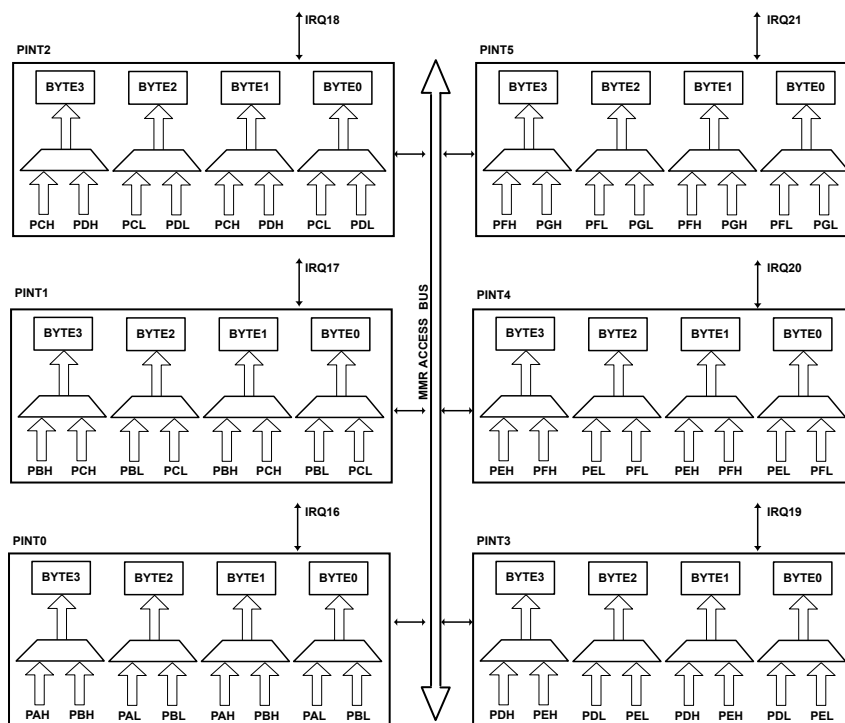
IRQ18

PINT2

BYTE3 BYTE2 BYTE1 BYTE0

PCH PDH PCL PDL PCH PDH PCL PDL

IRQ21

PINT5

BYTE3 BYTE2 BYTE1 BYTE0

PFH PGH PFL PGL PFH PGH PFL PGL

IRQ17

PINT1

BYTE3 BYTE2 BYTE1 BYTE0

PBH PCH PBL PCL PBH PCH PBL PCL

MMR ACCESS BUS

IRQ20

PINT4

BYTE3 BYTE2 BYTE1 BYTE0

PEH PFH PEL PFL PEH PFH PEL PFL

IRQ16

PINT0

BYTE3 BYTE2 BYTE1 BYTE0

PAH PBH PAL PBL PAH PBH PAL PBL

IRQ19

PINT3

BYTE3 BYTE2 BYTE1 BYTE0

PDH PEH PDL PEL PDH PEH PDL PEL